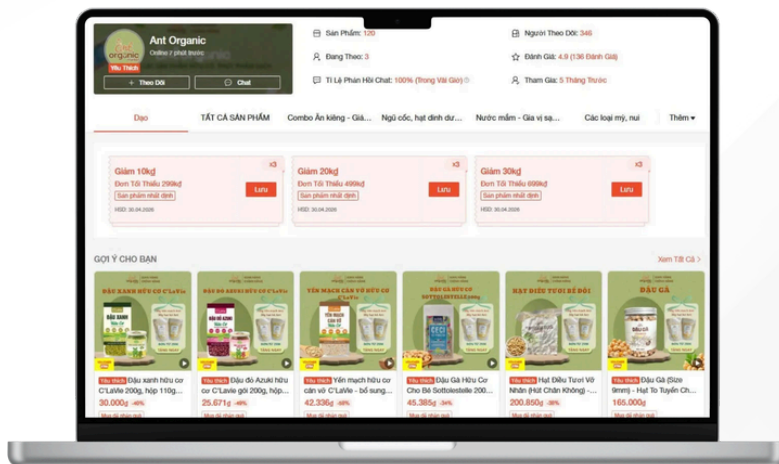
Ant Organic
Online 7 phút trước
Yêu Thích
+ Theo Dõi
Chat

Sản Phẩm: 120
Đang Theo: 3
Tỉ Lệ Phản Hồi Chat: 100% (Trong Vài Giờ)
Người Theo Dõi: 346
Đánh Giá: 4.9 (136 Đánh Giá)
Tham Gia: 5 Tháng Trước

Dạo
TẤT CẢ SẢN PHẨM
Combo Ăn kiêng - Giá...
Ngũ cốc, hạt dinh dư...
Nước mắm - Gia vị sạ...
Các loại mỳ, nui
Thêm

Giảm 10k₫
Đơn Tối Thiểu 299k₫
Sản phẩm nhất định
HSD: 30.04.2026
x3
Lưu

Giảm 20k₫
Đơn Tối Thiểu 499k₫
Sản phẩm nhất định
HSD: 30.04.2026
x3
Lưu

Giảm 30k₫
Đơn Tối Thiểu 699k₫
Sản phẩm nhất định
HSD: 30.04.2026
x3
Lưu

GỢI Ý CHO BẠN
Xem Tất Cả >

ĐẬU XANH HỮU CƠ C'LAVIE
Yêu Thích Đậu xanh hữu cơ C'LaVie 200g, hộp 110g...
30.000₫

ĐẬU ĐỎ AZUKI HỮU CƠ C'LAVIE
Yêu Thích Đậu đỏ Azuki hữu cơ C'Lavie gói 200g, hộp...
25.671₫ -49%

YẾN MẠCH CÁN VỠ HỮU CƠ C'LAVIE
Yêu Thích Yến mạch hữu cơ cán vỡ C'LaVie - bổ sung...
42.336₫ -40%

ĐẬU GÀ HỮU CƠ SOTTOLESTELLE
Yêu Thích Đậu Gà Hữu Cơ Cho Bé Sottolestelle 200...
45.385₫ -34%

HẠT ĐIỀU TƯƠI BỂ ĐÔI
Yêu Thích Hạt Điều Tươi Vỡ Nhân (Hút Chân Không) -...
200.850₫ -39%

ĐẬU GÀ
Yêu Thích Đậu Gà (Size 9mm) - Hạt To Tuyển Ch...
165.000₫